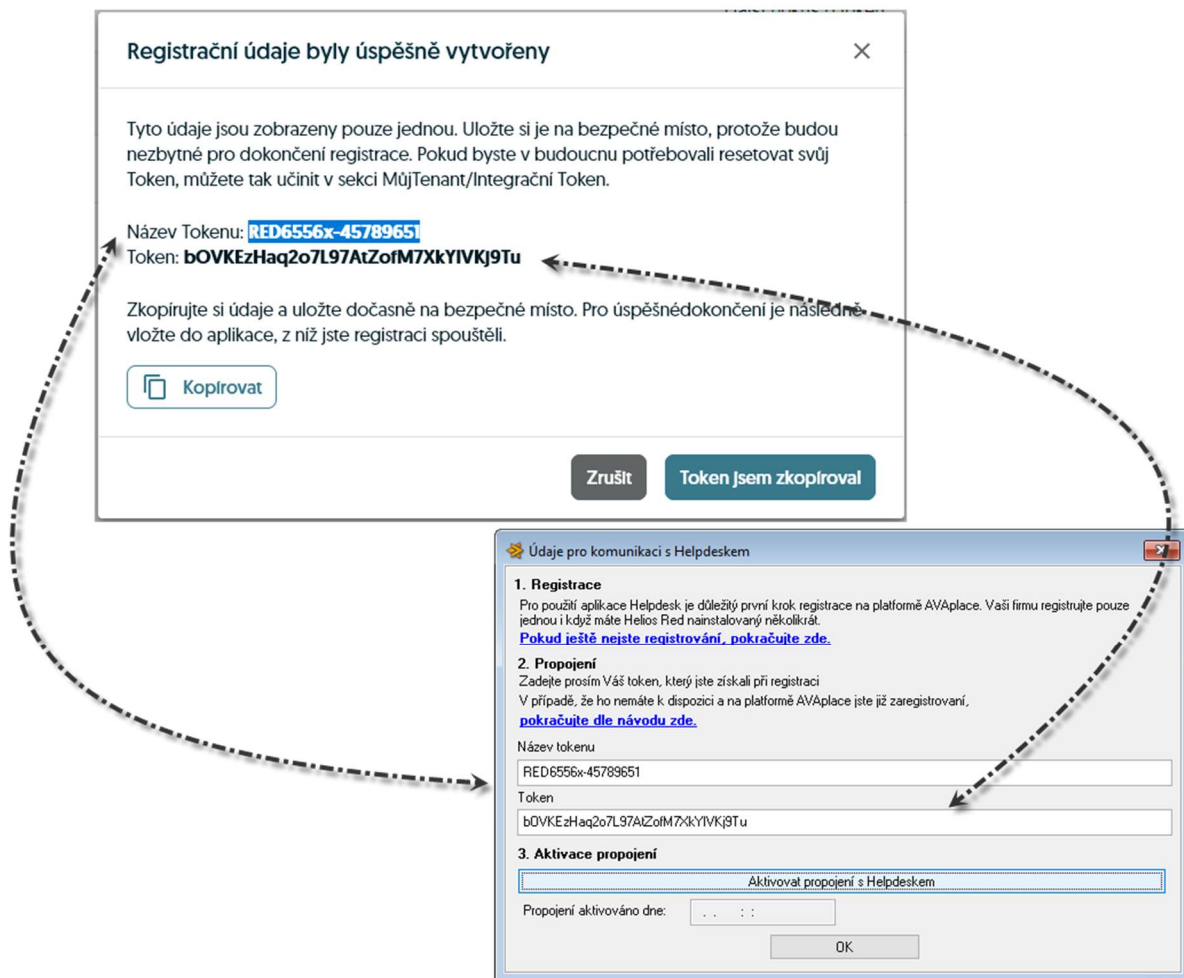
Registrační údaje byly úspěšně vytvořeny

Tyto údaje jsou zobrazeny pouze jednou. Uložte si je na bezpečné místo, protože budou nezbytné pro dokončení registrace. Pokud byste v budoucnu potřebovali resetovat svůj Token, můžete tak učinit v sekci MůjTenant/Integrační Token.

Název Tokenu: RED6556x-45789651
Token: bOVKEzHaq2o7L97AtZofM7XkYIVKJ9Tu

Zkopírujte si údaje a uložte dočasně na bezpečné místo. Pro úspěšnédokončení je následně vložte do aplikace, z niž jste registraci spouštěli.

Kopírovat

Zrušit
Token jsem zkopíroval

Údaje pro komunikaci s Helpdeskem

1. Registrace
Pro použití aplikace Helpdesk je důležitý první krok registrace na platformě AVAplace. Vaši firmu registrujte pouze jednou i když máte Helios Red nainstalovaný několikrát.
Pokud ještě nejste registrováni, pokračujte zde.

2. Propojení
Zadejte prosím Váš token, který jste získali při registraci
V případě, že ho nemáte k dispozici a na platformě AVAplace jste již zaregistrovaní,
pokračujte dle návodu zde.

Název tokenu
RED6556x-45789651
Token
bOVKEzHaq2o7L97AtZofM7XkYIVKj9Tu

3. Aktivace propojení
Aktivovat propojení s Helpdeskem
Propojení aktivováno dne: . . : :
OK